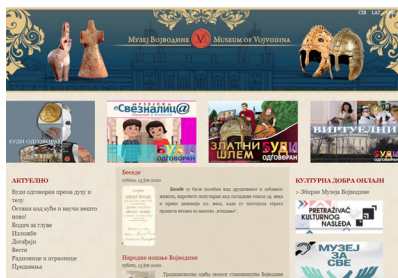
CIR LAT

Музеј Војводине M Museum of Vojvodina

БУДИ ОДГОВОРАН

Свезналица

ОДГОВОРАН

ЗЛАТНИ ШЛЕМ

БУДИ ОДГОВОРАН

ВИРТУЕЛНИ

АКТУЕЛНО

Буди одговоран према души и телу

Останите код куће и научите нешто ново!

Водич за глуве

Изложбе

Догађаји

Вести

Радионице и програми

Предавања

Беседе

субота, 13 јун 2020

Беседе су биле посебан вид друштвеног и забавног живота, нарочито популарне код сеоскога света. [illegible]

Народне ношње Војводине

субота, 13 јун 2020

Традиционално одевање сеоског становништва Војводине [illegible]

КУЛТУРНА ДОБРА ОНЛАЈН

> Збирке Музеја Војводине

PRETRAŽIVAČ KULTURNOG NASLEĐA

МУЗЕЈ ЗА СВЕ